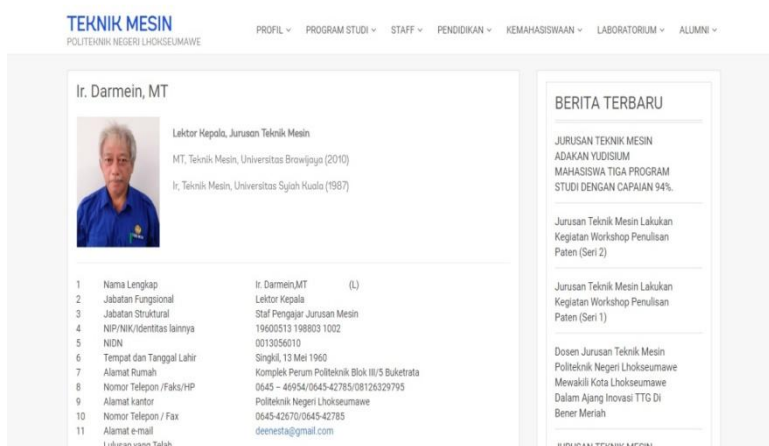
TEKNIK MESIN
POLITEKNIK NEGERI LHOKSEUMAWE

PROFIL ⌄ PROGRAM STUDI ⌄ STAFF ⌄ PENDIDIKAN ⌄ KEMAHASISWAAN ⌄ LABORATORIUM ⌄ ALUMNI ⌄

Ir. Darmein, MT

Lektor Kepala, Jurusan Teknik Mesin

MT, Teknik Mesin, Universitas Brawijaya (2010)

Ir, Teknik Mesin, Universitas Syiah Kuala (1987)

| | | |
|---|---|---|
| 1 | Nama Lengkap | Ir. Darmein,MT (L) |
| 2 | Jabatan Fungsional | Lektor Kepala |
| 3 | Jabatan Struktural | Staf Pengajar Jurusan Mesin |
| 4 | NIP/NIK/Identitas lainnya | 19600513 198803 1002 |
| 5 | NIDN | 0013056010 |
| 6 | Tempat dan Tanggal Lahir | Singkil, 13 Mei 1960 |
| 7 | Alamat Rumah | Komplek Perum Politeknik Blok III/5 Buketrata |
| 8 | Nomor Telepon /Faks/HP | 0645 – 46954/0645-42785/08126329795 |
| 9 | Alamat kantor | Politeknik Negeri Lhokseumawe |
| 10 | Nomor Telepon / Fax | 0645-42670/0645-42785 |
| 11 | Alamat e-mail | deenesta@gmail.com |
| | Lulusan yang Telah | |

BERITA TERBARU

JURUSAN TEKNIK MESIN ADAKAN YUDISIUM MAHASISWA TIGA PROGRAM STUDI DENGAN CAPAIAN 94%.

Jurusan Teknik Mesin Lakukan Kegiatan Workshop Penulisan Paten (Seri 2)

Jurusan Teknik Mesin Lakukan Kegiatan Workshop Penulisan Paten (Seri 1)

Dosen Jurusan Teknik Mesin Politeknik Negeri Lhokseumawe Mewakili Kota Lhokseumawe Dalam Ajang Inovasi TTG Di Bener Meriah

JURUSAN TEKNIK MESIN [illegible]